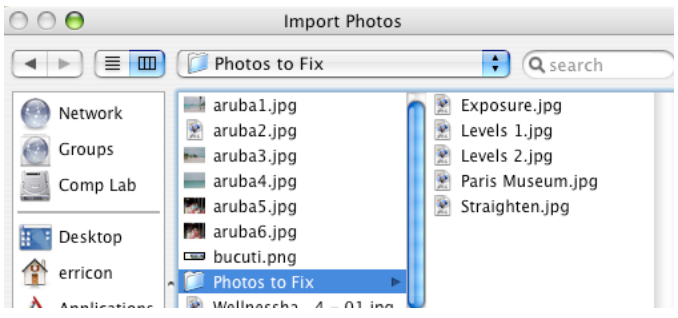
Import Photos

Photos to Fix

search

Network
Groups
Comp Lab
Desktop
erricon
Applications

aruba1.jpg
aruba2.jpg
aruba3.jpg
aruba4.jpg
aruba5.jpg
aruba6.jpg
bucuti.png
Photos to Fix
Wellnessha... 4 - 01.jpg

Exposure.jpg
Levels 1.jpg
Levels 2.jpg
Paris Museum.jpg
Straighten.jpg